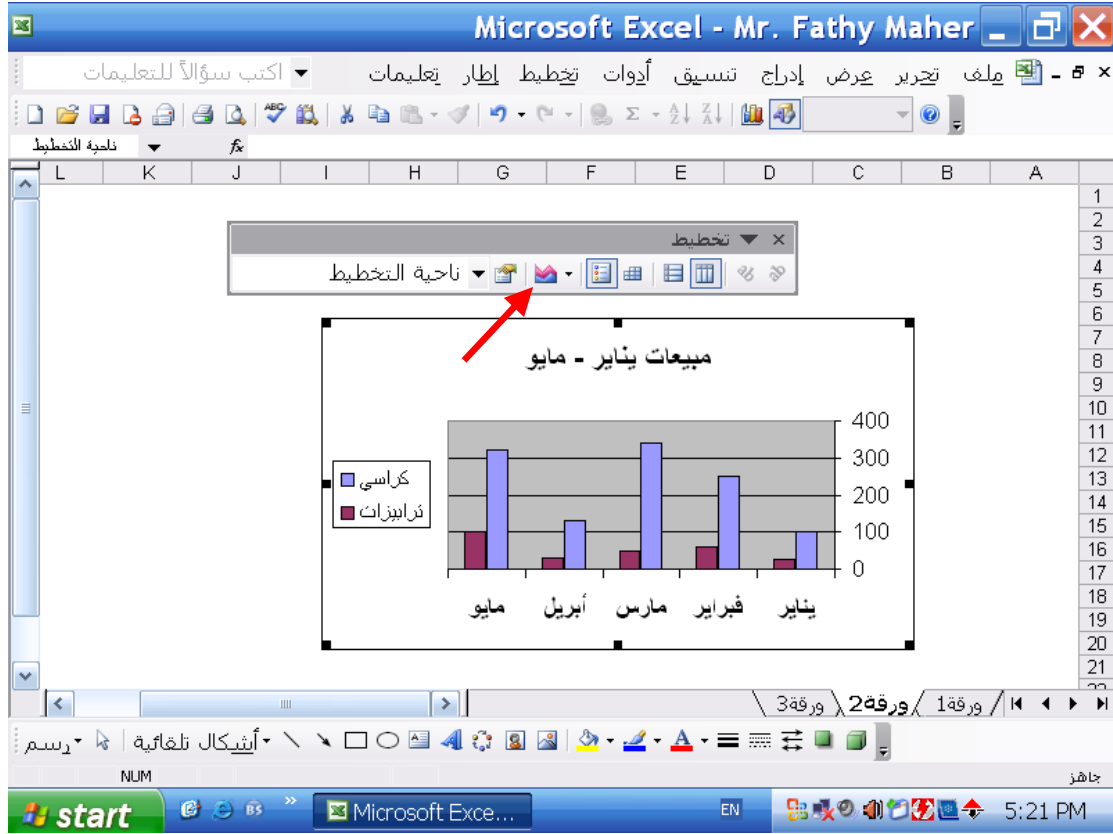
Microsoft Excel - Mr. Fathy Maher

ملف تحرير عرض إدراج تنسيق أدوات تخطيط إطار تعليمات
اكتب سؤالاً للتعليمات

ناحية التخطيط
$f_x$

L K J I H G F E D C B A

1 2 3 4 5 6 7 8 9 10 11 12 13 14 15 16 17 18 19 20 21

تخطيط
ناحية التخطيط

مبيعات يناير - مايو

400
300
200
100
0

كراسي
ترابيزات

مايو أبريل مارس فبراير يناير

ورقة1 ورقة2 ورقة3

رسم أشكال تلقائية

جاهز
NUM

start
Microsoft Exce...
EN
5:21 PM